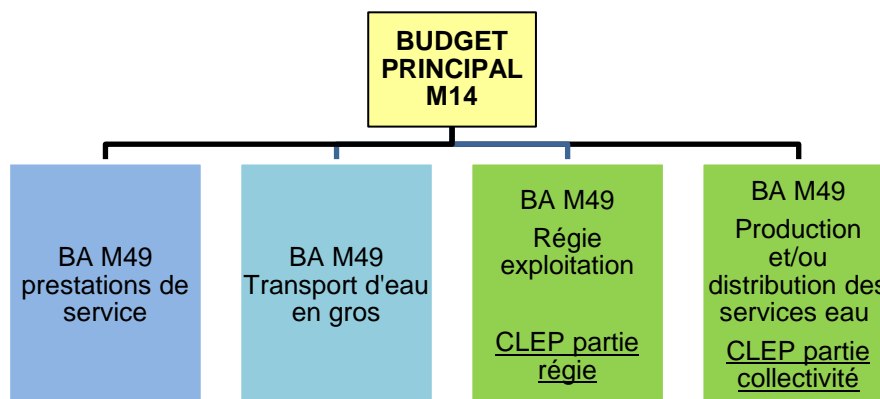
BUDGET PRINCIPAL M14

BA M49 prestations de service

BA M49 Transport d'eau en gros

BA M49
Régie exploitation

CLEP partie régie

BA M49
Production et/ou distribution des services eau

CLEP partie collectivité